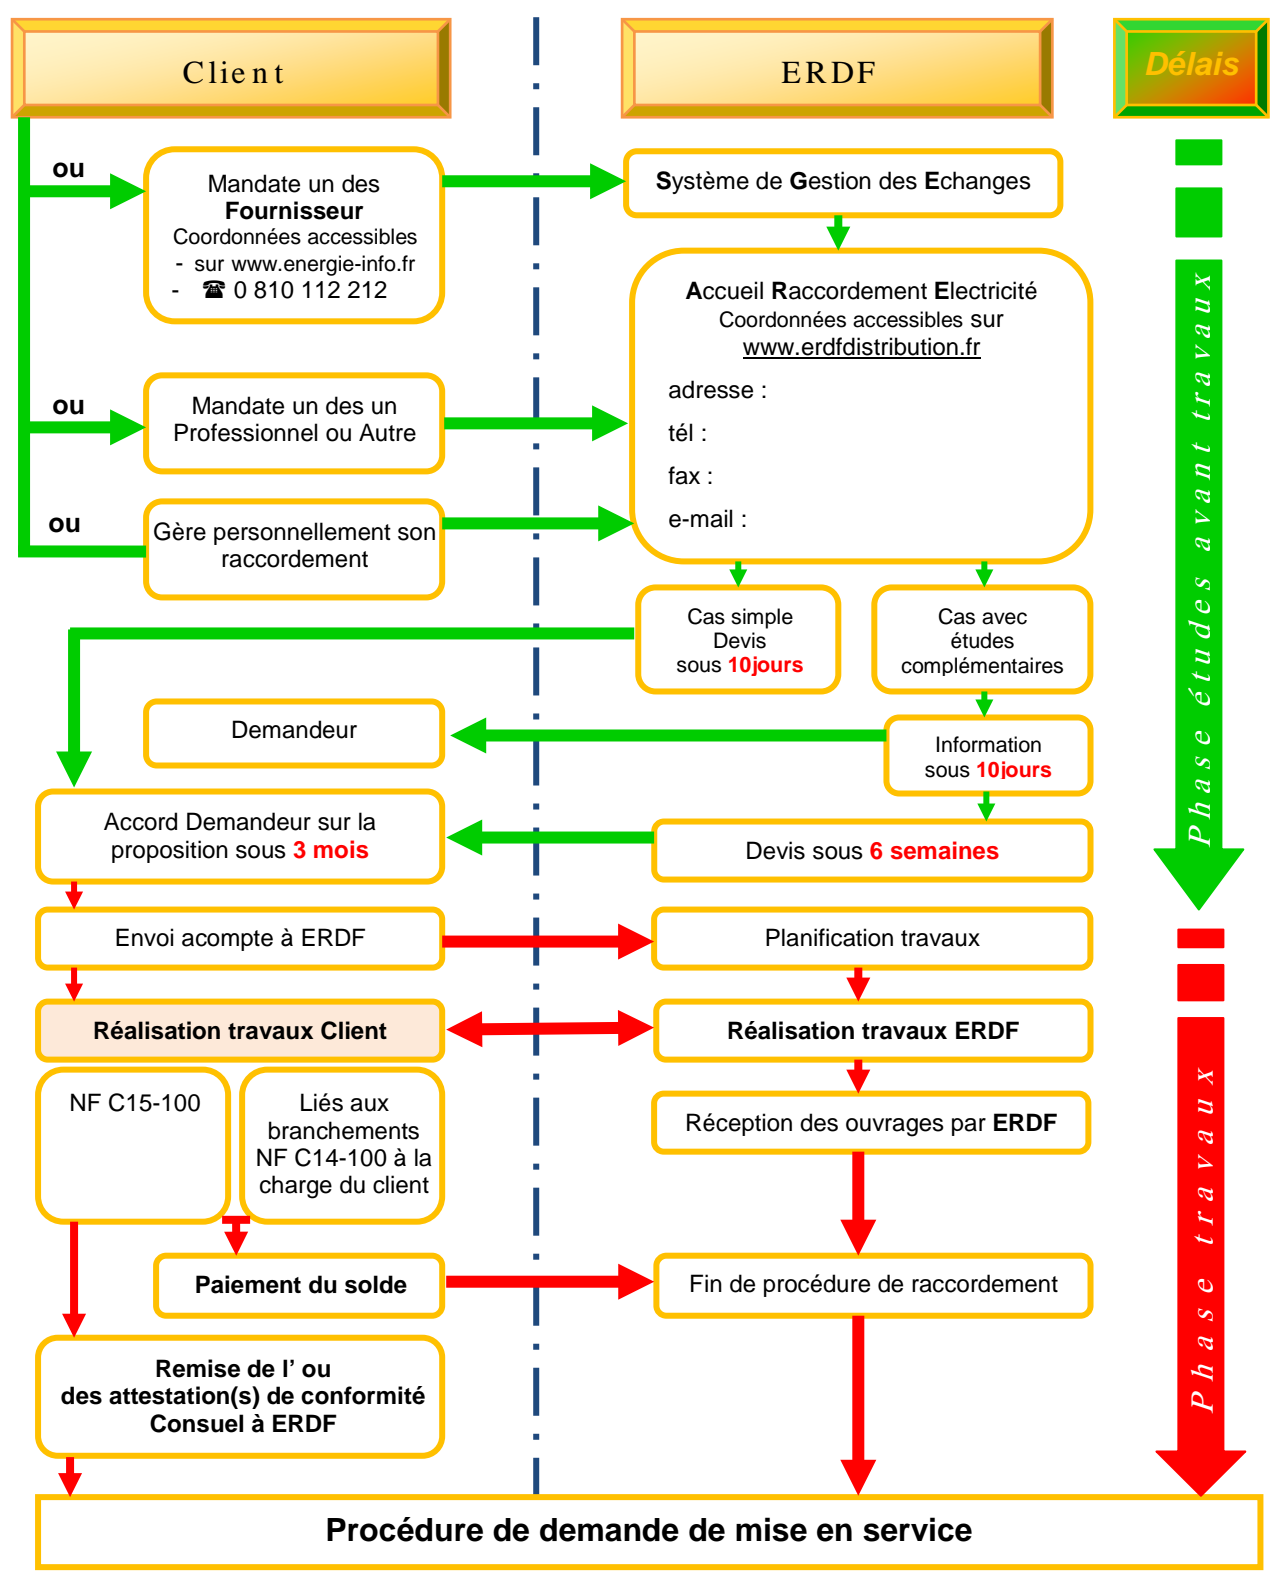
Client

ERDF

Délais

ou

Mandate un des **Fournisseur** Coordonnées accessibles
- sur www.energie-info.fr
- ☎ 0 810 112 212

Système de Gestion des Echanges

Accueil Raccordement Electricité
Coordonnées accessibles sur
www.erdfdistribution.fr
adresse :
tél :
fax :
e-mail :

ou

Mandate un des un Professionnel ou Autre

ou

Gère personnellement son raccordement

Cas simple Devis sous 10jours

Cas avec études complémentaires

Demandeur

Information sous 10jours

Accord Demandeur sur la proposition sous 3 mois

Devis sous 6 semaines

Envoi acompte à ERDF

Planification travaux

Réalisation travaux Client

Réalisation travaux ERDF

NF C15-100

Liés aux branchements NF C14-100 à la charge du client

Réception des ouvrages par ERDF

Paiement du solde

Fin de procédure de raccordement

Remise de l' ou des attestation(s) de conformité Consuel à ERDF

Procédure de demande de mise en service

Phase études avant travaux

Phase travaux